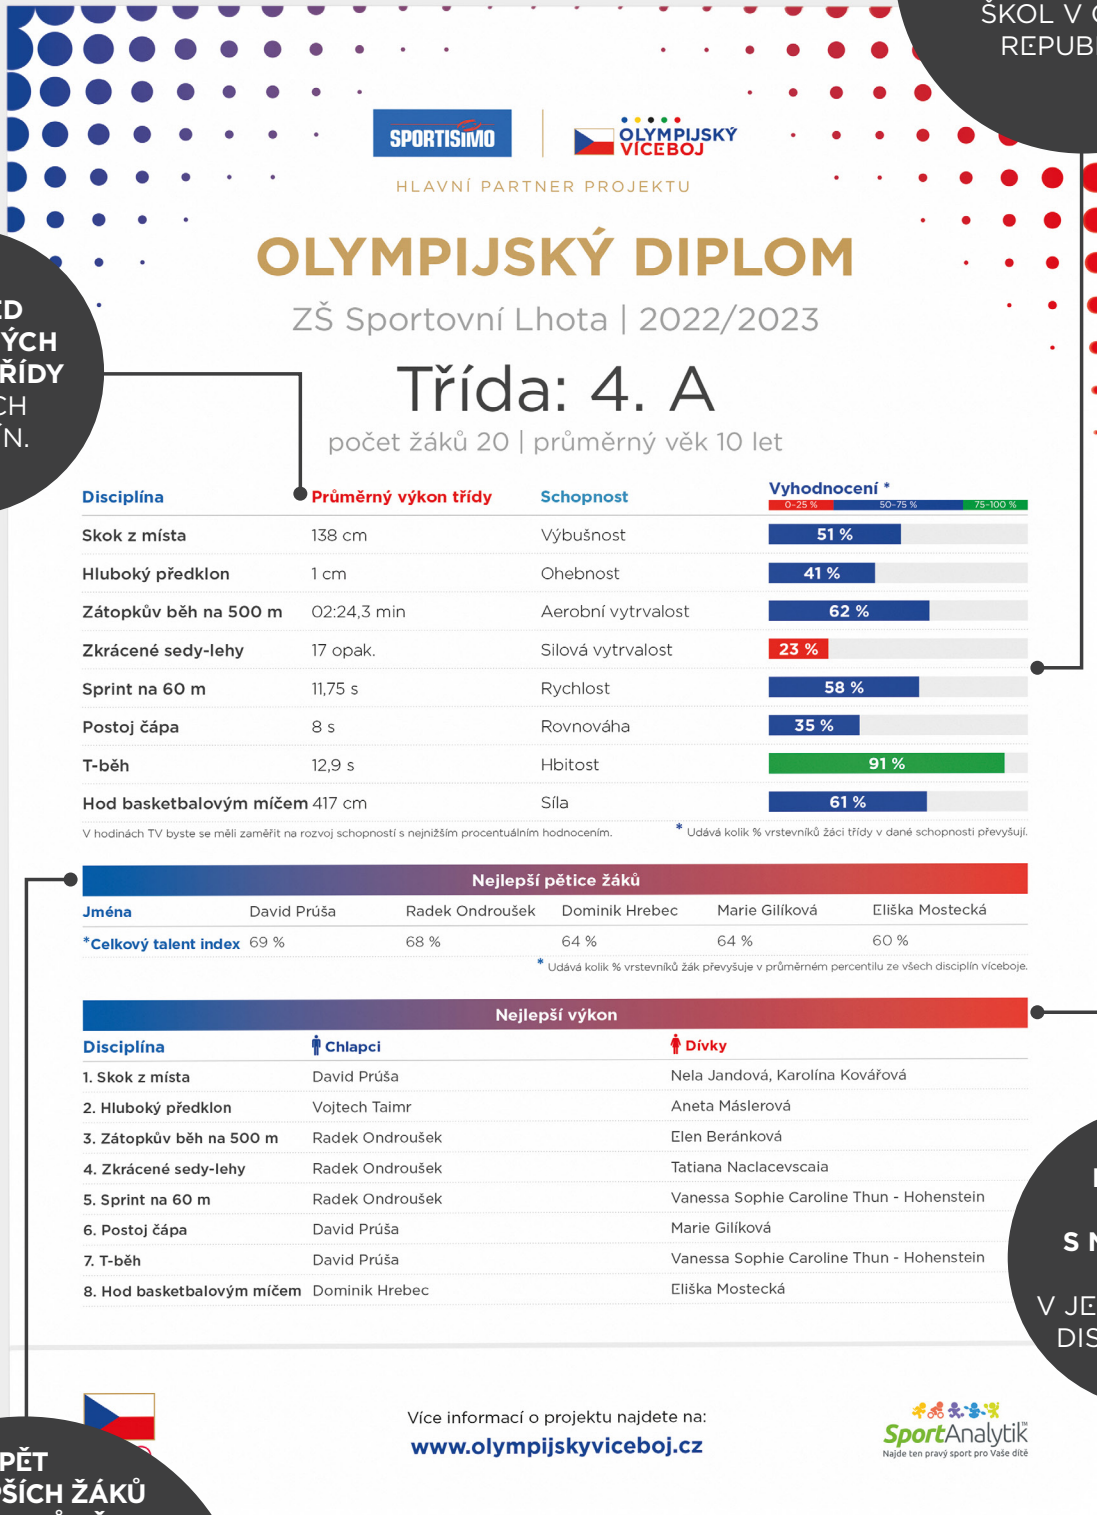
ŠKOL V
REPUB

ED
ÝCH
ŘÍDY
CH
ÍN.

SPORTISIMO

OLYMPIJSKÝ VÍCEBOJ

HLAVNÍ PARTNER PROJEKTU

OLYMPIJSKÝ DIPLOM

ZŠ Sportovní Lhota | 2022/2023

Třída: 4. A

počet žáků 20 | průměrný věk 10 let

| Disciplína | Průměrný výkon třídy | Schopnost | Vyhodnocení * |
|---|---|---|---|
| | | | 0-25 % 50-75 % 75-100 % |
| Skok z místa | 138 cm | Výbušnost | 51 % |
| Hluboký předklon | 1 cm | Ohebnost | 41 % |
| Zátopkův běh na 500 m | 02:24,3 min | Aerobní vytrvalost | 62 % |
| Zkrácené sedy-lehy | 17 opak. | Silová vytrvalost | 23 % |
| Sprint na 60 m | 11,75 s | Rychlost | 58 % |
| Postoj čápa | 8 s | Rovnováha | 35 % |
| T-běh | 12,9 s | Hbitost | 91 % |
| Hod basketbalovým míčem | 417 cm | Síla | 61 % |

V hodinách TV byste se měli zaměřit na rozvoj schopností s nejnižším procentuálním hodnocením.

* Udává kolik % vrstevníků žáci třídy v dané schopnosti převyšují.

Nejlepší pětice žáků

| Jména | David Průša | Radek Ondroušek | Dominik Hrebec | Marie Gilíková | Eliška Mostecká |
|---|---|---|---|---|---|
| *Celkový talent index | 69 % | 68 % | 64 % | 64 % | 60 % |

* Udává kolik % vrstevníků žák převyšuje v průměrném percentilu ze všech disciplín víceboje.

Nejlepší výkon

| Disciplína | Chlapci | Dívky |
|---|---|---|
| 1. Skok z místa | David Průša | Nela Jandová, Karolína Kovářová |
| 2. Hluboký předklon | Vojtech Taimr | Aneta Máslerová |
| 3. Zátopkův běh na 500 m | Radek Ondroušek | Elen Beránková |
| 4. Zkrácené sedy-lehy | Radek Ondroušek | Tatiana Naclacevscaia |
| 5. Sprint na 60 m | Radek Ondroušek | Vanessa Sophie Caroline Thun - Hohenstein |
| 6. Postoj čápa | David Průša | Marie Gilíková |
| 7. T-běh | David Průša | Vanessa Sophie Caroline Thun - Hohenstein |
| 8. Hod basketbalovým míčem | Dominik Hrebec | Eliška Mostecká |

S N
V JE
DIS

Více informací o projektu najdete na:
www.olympijskyviceboj.cz

SportAnalytik
Najde ten pravý sport pro Vaše dítě

PĚT
ŠÍCH ŽÁKŮ